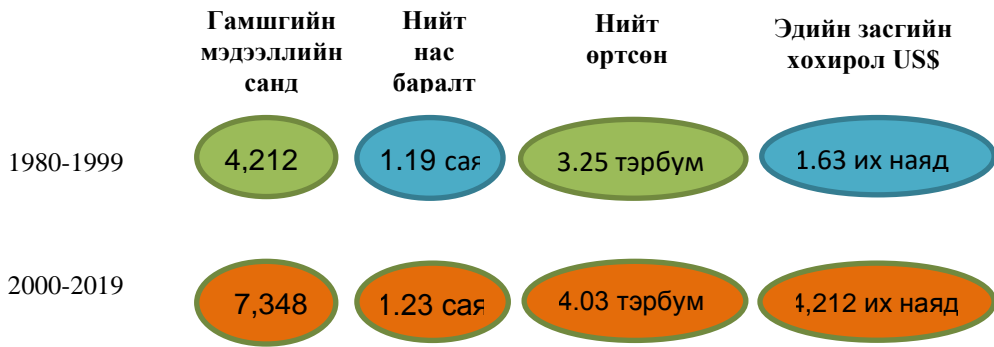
| | Гамшгийн мэдээллийн санд | Нийт нас баралт | Нийт өртсөн | Эдийн засгийн хохирол US$ |
|---|---|---|---|---|
| 1980-1999 | 4,212 | 1.19 сая | 3.25 тэрбум | 1.63 их наяд |
| 2000-2019 | 7,348 | 1.23 сая | 4.03 тэрбум | 4,212 их наяд |